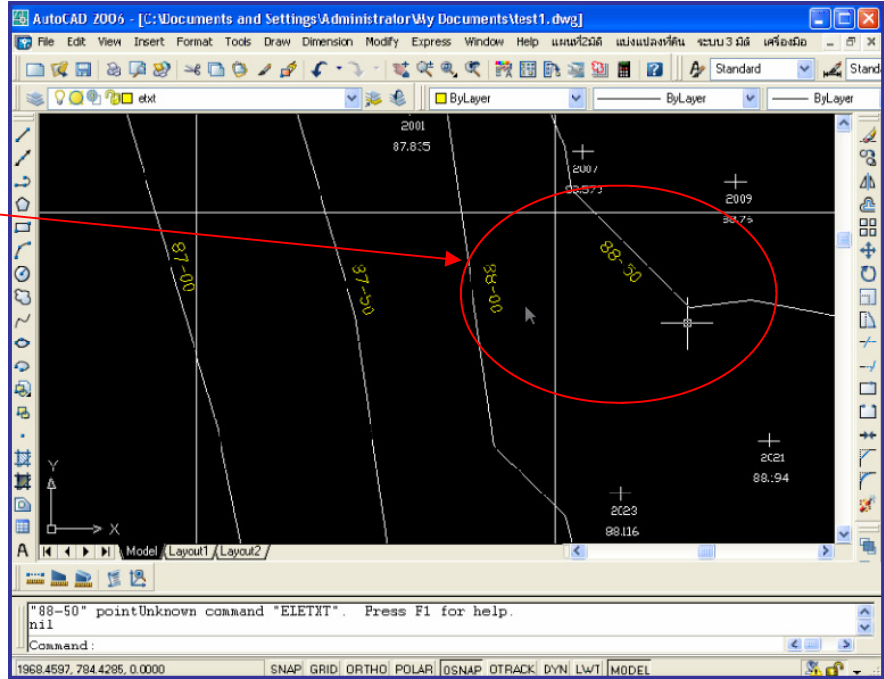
AutoCAD 2006 - [C:\Documents and Settings\Administrator\My Documents\test1.dwg]

File Edit View Insert Format Tools Draw Dimension Modify Express Window Help แผนที่2มิติ แปลงแปลงที่ดิน ระบบ 3 มิติ เครื่องมือ

Standard Stand

etxt ByLayer ByLayer ByLayer

2001
87.835

2007
88.573

2009
88.75

87-00

87-50

88-00

88-50

2021
88.94

2023
88.116

Y
X

Model Layout1 Layout2

"88-50" pointUnknown command "EIETXT". Press F1 for help.
nil

Command:

1968.4597, 784.4285, 0.0000 SNAP GRID ORTHO POLAR OSNAP OTRACK DYN LWT MODEL